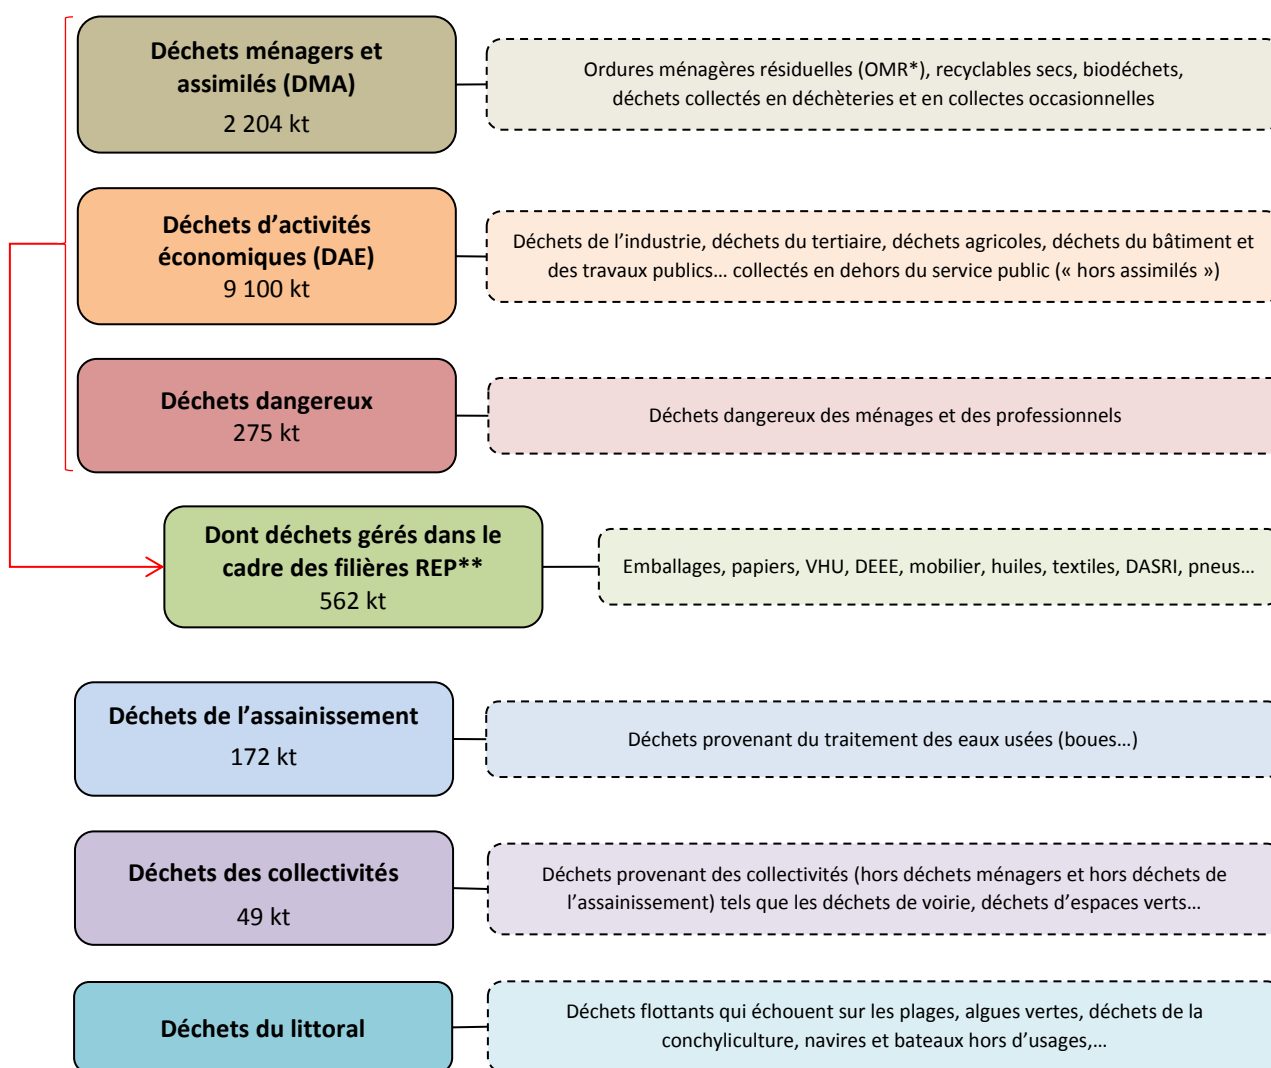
Déchets ménagers et assimilés (DMA)
2 204 kt

Ordures ménagères résiduelles (OMR*), recyclables secs, biodéchets, déchets collectés en déchèteries et en collectes occasionnelles

Déchets d'activités économiques (DAE)
9 100 kt

Déchets de l'industrie, déchets du tertiaire, déchets agricoles, déchets du bâtiment et des travaux publics… collectés en dehors du service public (« hors assimilés »)

Déchets dangereux
275 kt

Déchets dangereux des ménages et des professionnels

Dont déchets gérés dans le cadre des filières REP**
562 kt

Emballages, papiers, VHU, DEEE, mobilier, huiles, textiles, DASRI, pneus…

Déchets de l'assainissement
172 kt

Déchets provenant du traitement des eaux usées (boues…)

Déchets des collectivités
49 kt

Déchets provenant des collectivités (hors déchets ménagers et hors déchets de l'assainissement) tels que les déchets de voirie, déchets d'espaces verts…

Déchets du littoral

Déchets flottants qui échouent sur les plages, algues vertes, déchets de la conchyliculture, navires et bateaux hors d'usages,…